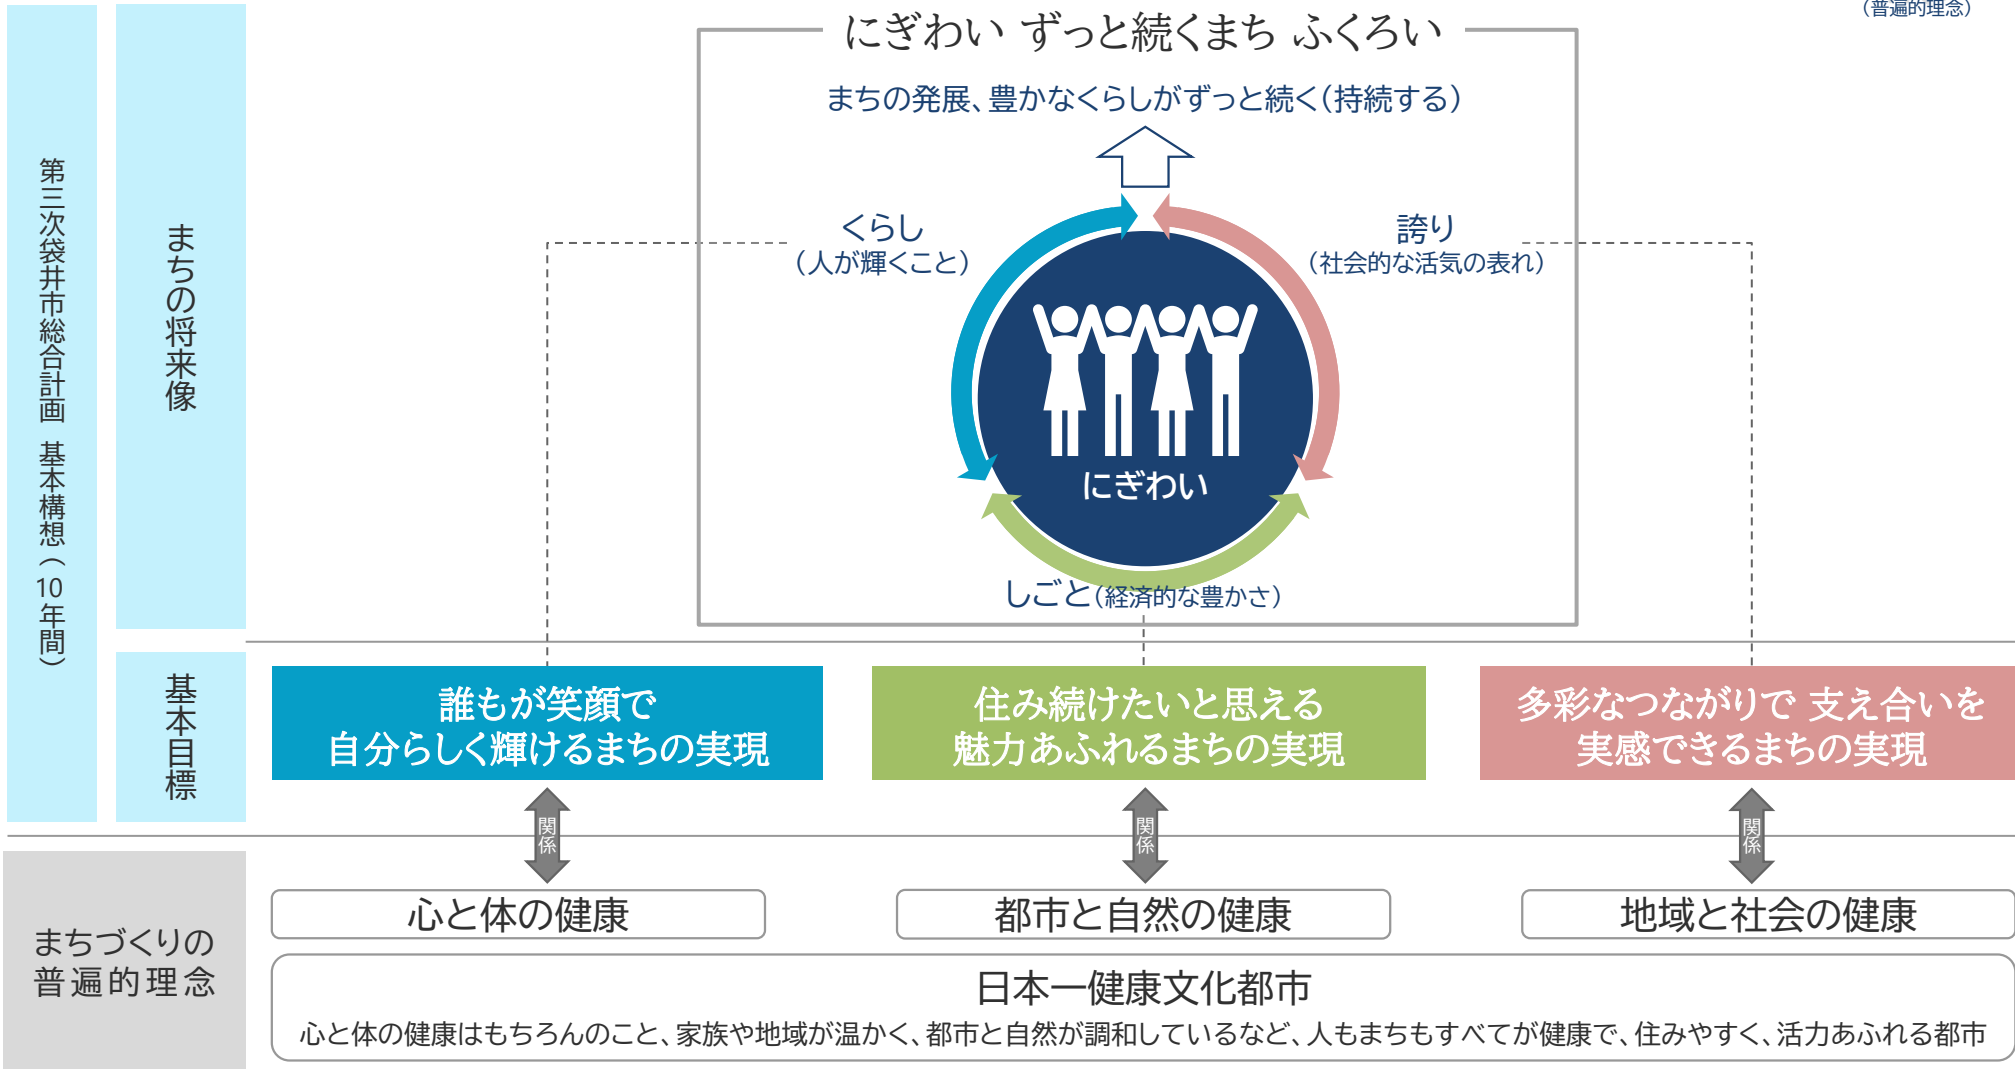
（普遍的理念）

第三次袋井市総合計画　基本構想（10年間）

まちの将来像

にぎわい ずっと続くまち ふくろい

まちの発展、豊かなくらしがずっと続く（持続する）

くらし
（人が輝くこと）

誇り
（社会的な活気の表れ）

にぎわい

しごと（経済的な豊かさ）

基本目標

誰もが笑顔で
自分らしく輝けるまちの実現

住み続けたいと思える
魅力あふれるまちの実現

多彩なつながりで 支え合いを
実感できるまちの実現

関係

関係

関係

まちづくりの
普遍的理念

心と体の健康

都市と自然の健康

地域と社会の健康

日本一健康文化都市

心と体の健康はもちろんのこと、家族や地域が温かく、都市と自然が調和しているなど、人もまちもすべてが健康で、住みやすく、活力あふれる都市